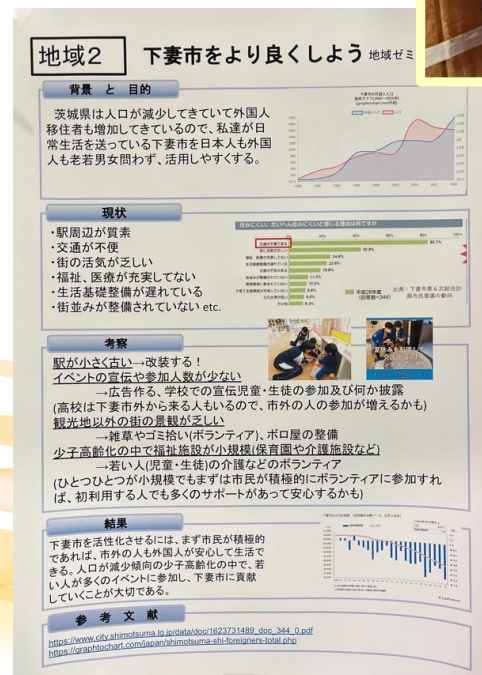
地域２

下妻市をより良くしよう 地域ゼミ

背景 と 目的

茨城県は人口が減少してきていて外国人移住者も増加してきているので、私達が日常生活を送っている下妻市を日本人も外国人も老若男女問わず、活用しやすくする。

現状

・駅周辺が質素
・交通が不便
・街の活気が乏しい
・福祉、医療が充実してない
・生活基礎整備が遅れている
・街並みが整備されていない etc.

出典：下妻市第６次総合計画市民意識の動向

考察

駅が小さく古い→改装する！
イベントの宣伝や参加人数が少ない
→広告作る、学校での宣伝児童・生徒の参加及び何か披露
(高校は下妻市外から来る人もいるので、市外の人の参加が増えるかも)
観光地以外の街の景観が乏しい
→雑草やゴミ拾い(ボランティア)、ボロ屋の整備
少子高齢化の中で福祉施設が小規模(保育園や介護施設など)
→若い人(児童・生徒)の介護などのボランティア
(ひとつひとつが小規模でもますは市民が積極的にボランティアに参加すれば、初利用する人でも多くのサポートがあって安心するかも)

結果

下妻市を活性化させるには、まず市民が積極的であれば、市外の人も外国人が安心して生活できる。人口が減少傾向の少子高齢化の中で、若い人が多くのイベントに参加し、下妻市に貢献していくことが大切である。

参 考 文 献

https://www.city.shimotsuma.lg.jp/data/doc/1623731489_doc_344_0.pdf
https://graphtochart.com/japan/shimotsuma-shi-foreigners-total.php